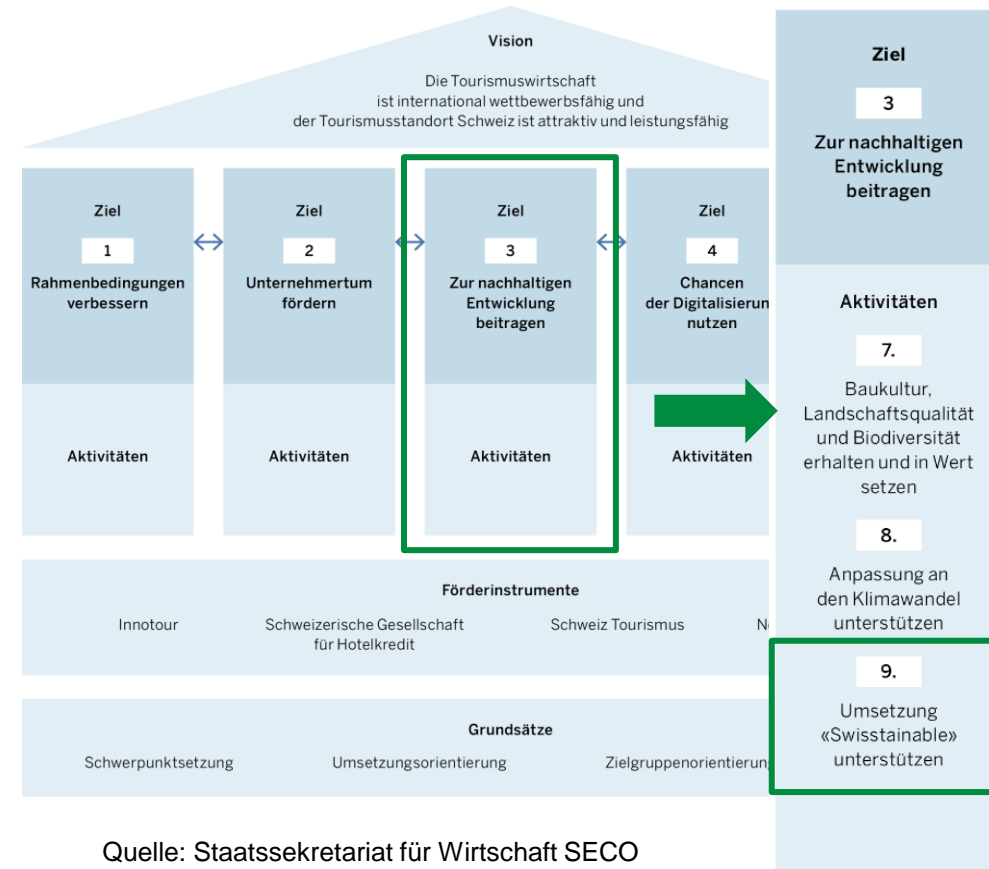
Vision

Die Tourismuswirtschaft ist international wettbewerbsfähig und der Tourismusstandort Schweiz ist attraktiv und leistungsfähig

Ziel
1
Rahmenbedingungen verbessern

Aktivitäten

Ziel
2
Unternehmertum fördern

Aktivitäten

Ziel
3
Zur nachhaltigen Entwicklung beitragen

Aktivitäten

Ziel
4
Chancen der Digitalisierun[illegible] nutzen

Aktivitäten

Förderinstrumente

Innotour

Schweizerische Gesellschaft für Hotelkredit

Schweiz Tourismus

N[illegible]

Grundsätze

Schwerpunktsetzung

Umsetzungsorientierung

Zielgruppenorientierun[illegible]

Ziel
3
Zur nachhaltigen Entwicklung beitragen

Aktivitäten

7.
Baukultur, Landschaftsqualität und Biodiversität erhalten und in Wert setzen

8.
Anpassung an den Klimawandel unterstützen

9.
Umsetzung «Swisstainable» unterstützen

Quelle: Staatssekretariat für Wirtschaft SECO